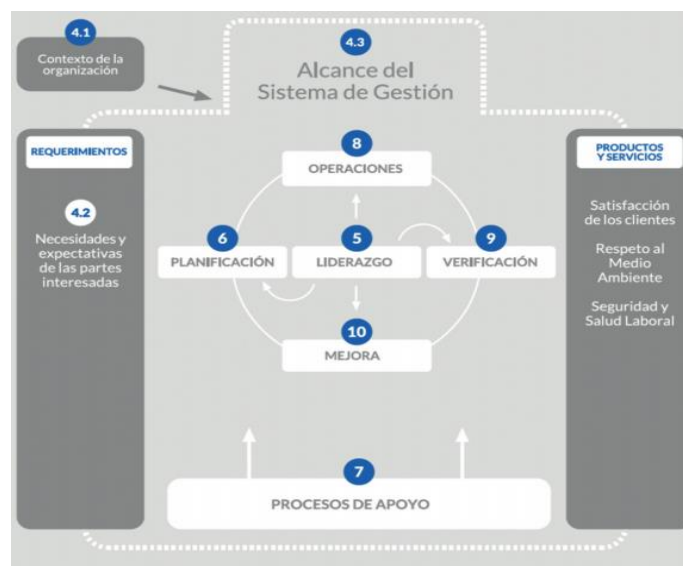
4.1
Contexto de la organización

4.3
Alcance del Sistema de Gestión

REQUERIMIENTOS

4.2
Necesidades y expectativas de las partes interesadas

8
OPERACIONES

6
PLANIFICACIÓN

5
LIDERAZGO

9
VERIFICACIÓN

10
MEJORA

PRODUCTOS Y SERVICIOS

Satisfacción de los clientes

Respeto al Medio Ambiente

Seguridad y Salud Laboral

7
PROCESOS DE APOYO